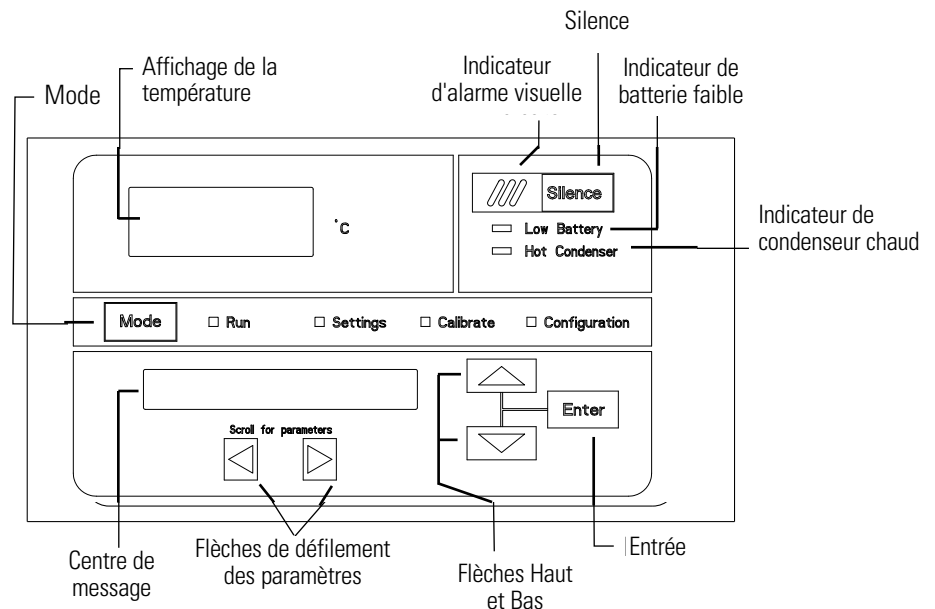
Silence

Affichage de la température

Indicateur d'alarme visuelle

Indicateur de batterie faible

Mode

Silence

Low Battery

Hot Condenser

Indicateur de condenseur chaud

°C

Mode

□ Run

□ Settings

□ Calibrate

□ Configuration

Scroll for parameters

Enter

Centre de message

Flèches de défilement des paramètres

Flèches Haut et Bas

Entrée